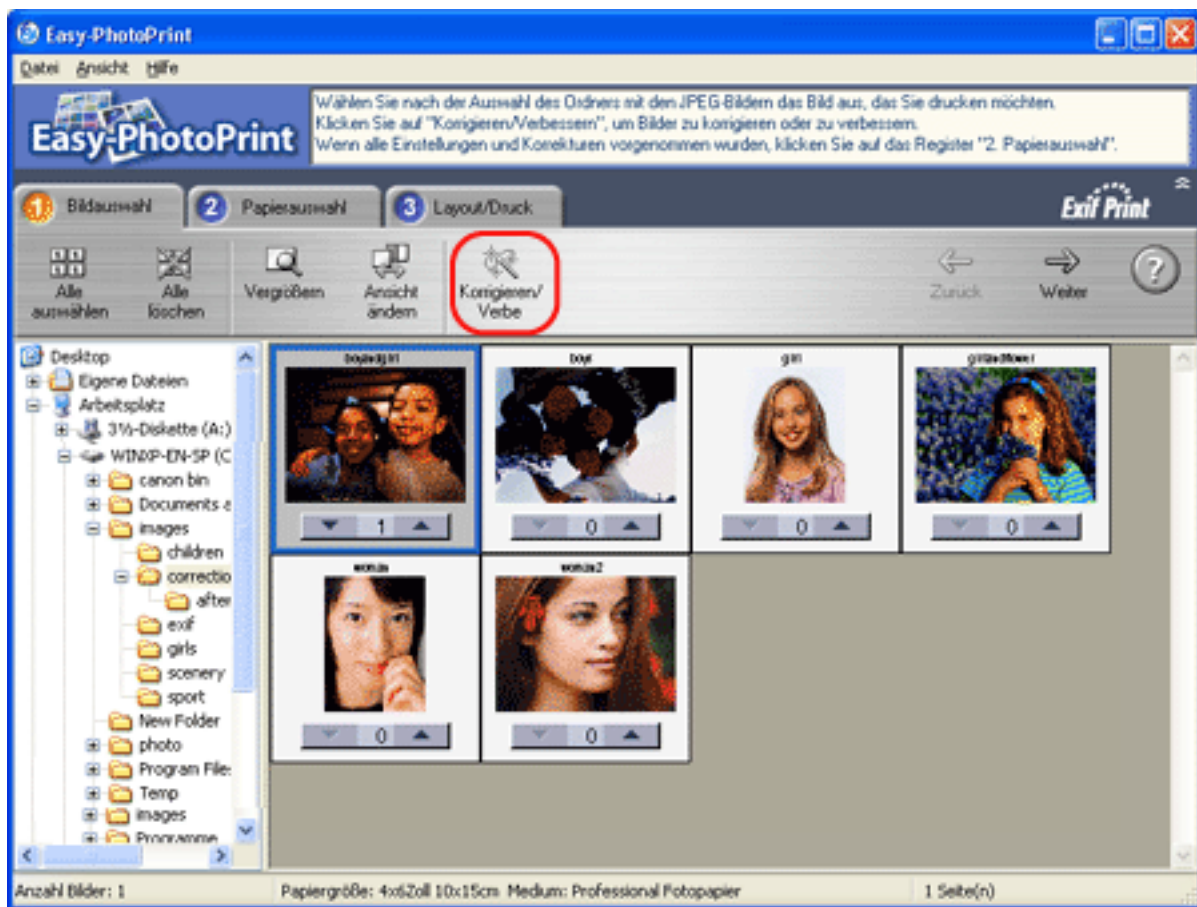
Easy-PhotoPrint

Datei Ansicht Hilfe

Easy-PhotoPrint

Wählen Sie nach der Auswahl des Ordners mit den JPEG-Bildern das Bild aus, das Sie drucken möchten.
Klicken Sie auf "Korrigieren/Verbessern", um Bilder zu korrigieren oder zu verbessern.
Wenn alle Einstellungen und Korrekturen vorgenommen wurden, klicken Sie auf das Register "2. Papierauswahl".

1 Bildauswahl
2 Papierauswahl
3 Layout/Druck

Exif Print

Alle auswählen
Alle löschen
Vergrößern
Ansicht ändern
Korrigieren/ Verbe
Zurück
Weiter

Desktop
Eigene Dateien
Arbeitsplatz
3½-Diskette (A:)
WINXP-EN-SP (C
canon bin
Documents a
images
children
correctio
after
exif
girls
scenery
sport
New Folder
photo
Program Files
Temp
images
Programme

boyandgirl
1
boy
0
girl
0
girlandflower
0
woman
0
woman2
0

Anzahl Bilder: 1
Papiergröße: 4x6Zoll 10x15cm Medium: Professional Fotopapier
1 Seite(n)